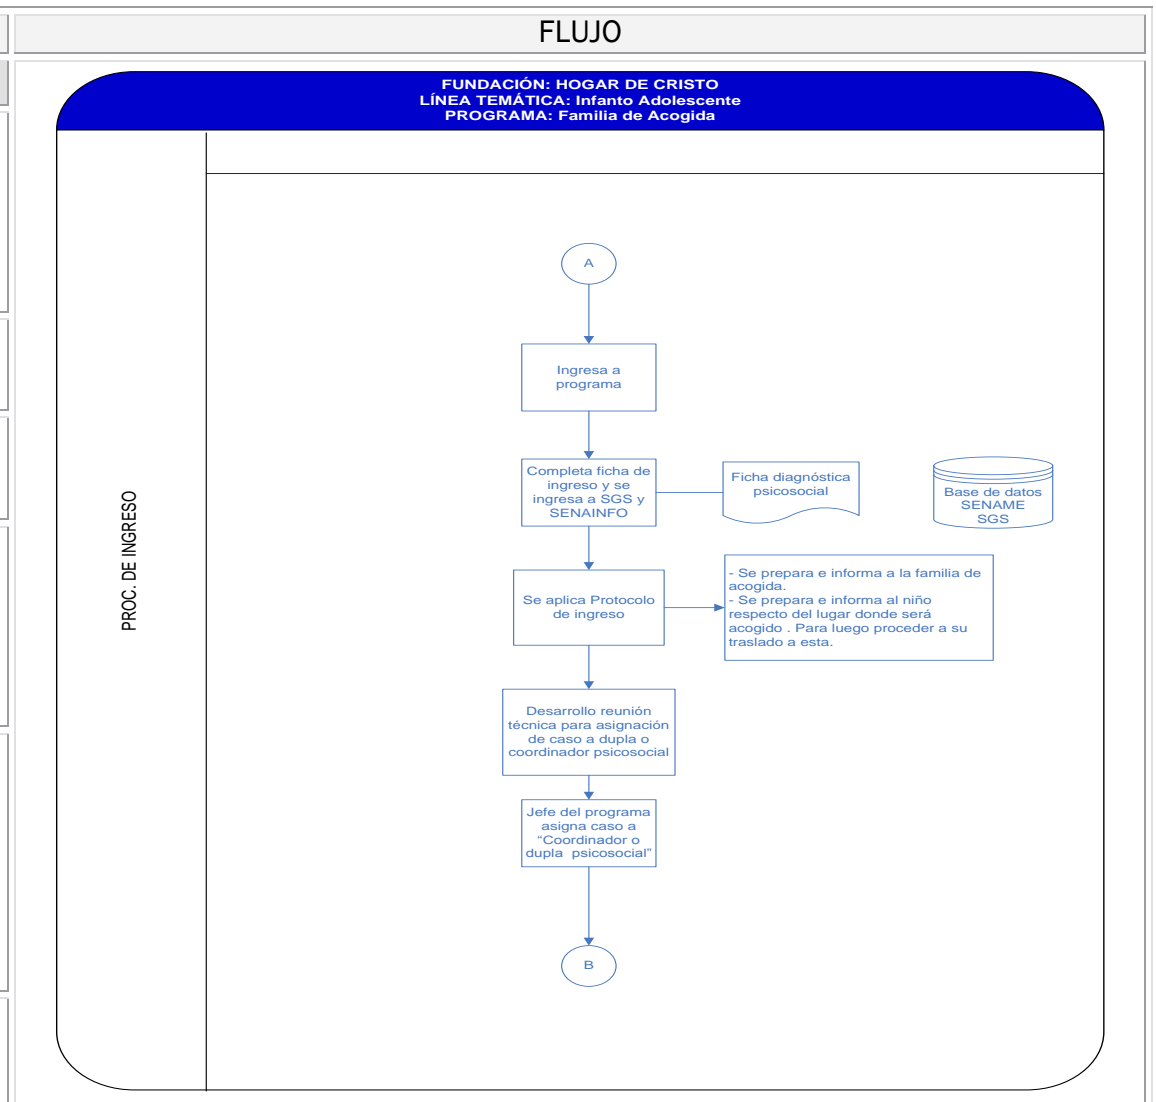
FLUJO

FUNDACIÓN: HOGAR DE CRISTO
LÍNEA TEMÁTICA: Infanto Adolescente
PROGRAMA: Familia de Acogida

PROC. DE INGRESO

A

Ingresa a programa

Completa ficha de ingreso y se ingresa a SGS y SENAINFO

Ficha diagnóstica psicosocial

Base de datos SENAME SGS

Se aplica Protocolo de ingreso

- Se prepara e informa a la familia de acogida.
- Se prepara e informa al niño respecto del lugar donde será acogido . Para luego proceder a su traslado a esta.

Desarrollo reunión técnica para asignación de caso a dupla o coordinador psicosocial

Jefe del programa asigna caso a "Coordinador o dupla psicosocial"

B